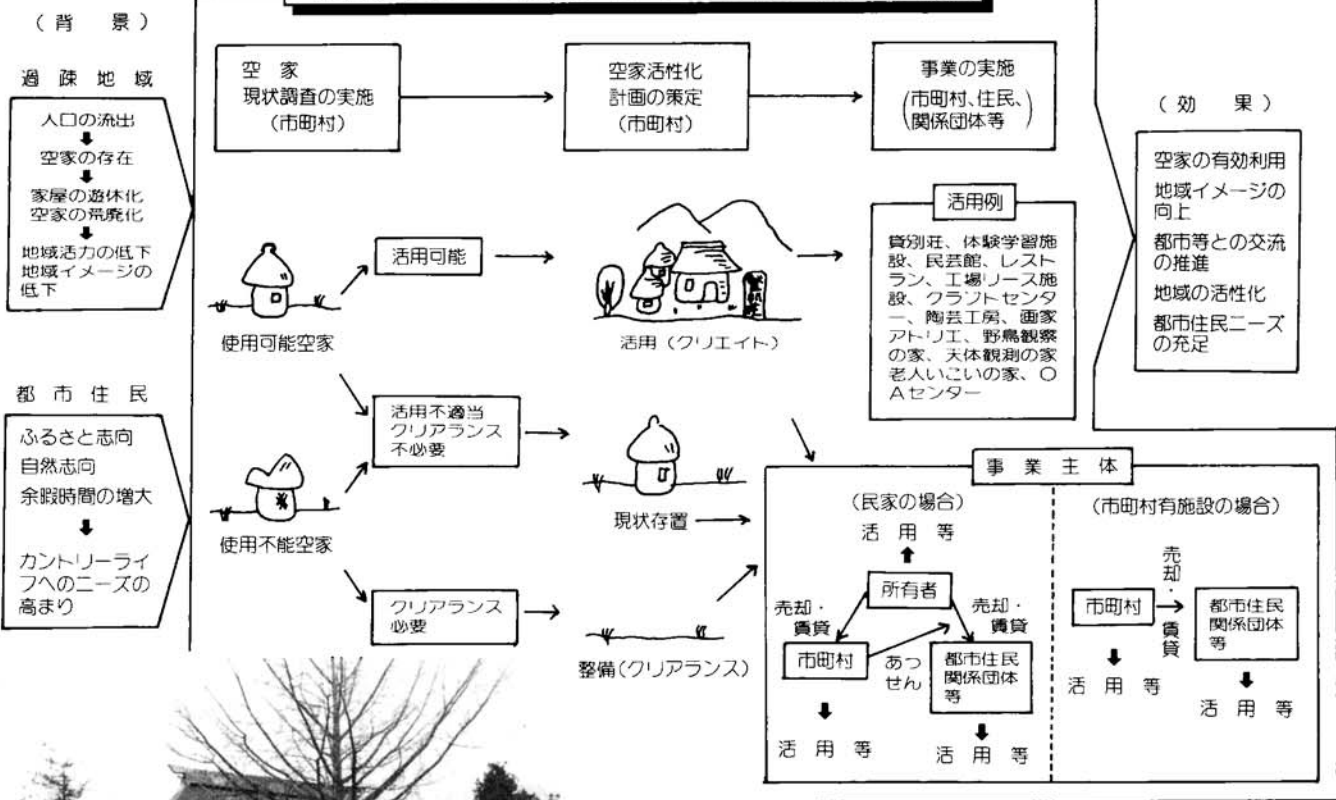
（背　景）

過疎地域

人口の流出
空家の存在
家屋の遊休化
空家の荒廃化
地域活力の低下
地域イメージの低下

都市住民

ふるさと志向
自然志向
余暇時間の増大
カントリーライフへのニーズの高まり

空家
現状調査の実施
（市町村）

空家活性化
計画の策定
（市町村）

事業の実施
（市町村、住民、関係団体等）

（効　果）

空家の有効利用
地域イメージの向上
都市等との交流の推進
地域の活性化
都市住民ニーズの充足

使用可能空家

活用可能

活用（クリエイト）

活用例

貸別荘、体験学習施設、民芸館、レストラン、工場リース施設、クラフトセンター、陶芸工房、画家アトリエ、野鳥観察の家、天体観測の家老人いこいの家、OAセンター

使用不能空家

活用不適当
クリアランス
不必要

現状存置

クリアランス
必要

整備（クリアランス）

事業主体

（民家の場合）

活用等

所有者

売却・賃貸

売却・賃貸

市町村

あっせん

都市住民関係団体等

活用等

活用等

（市町村有施設の場合）

市町村

売却・賃貸

都市住民関係団体等

活用等

活用等